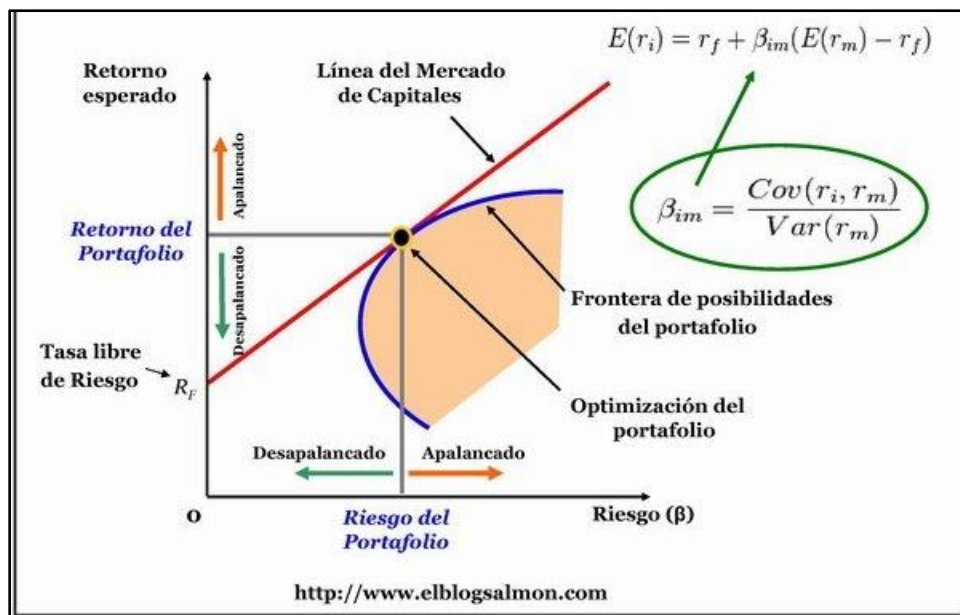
$E(r_i) = r_f + \beta_{im}(E(r_m) - r_f)$

Retorno esperado

Línea del Mercado de Capitales

Apalancado

Retorno del Portafolio

Desapalancado

$\beta_{im} = \frac{Cov(r_i, r_m)}{Var(r_m)}$

Frontera de posibilidades del portafolio

Tasa libre de Riesgo

$R_F$

Optimización del portafolio

Desapalancado

Apalancado

O

Riesgo del Portafolio

Riesgo (β)

http://www.elblogsalmon.com